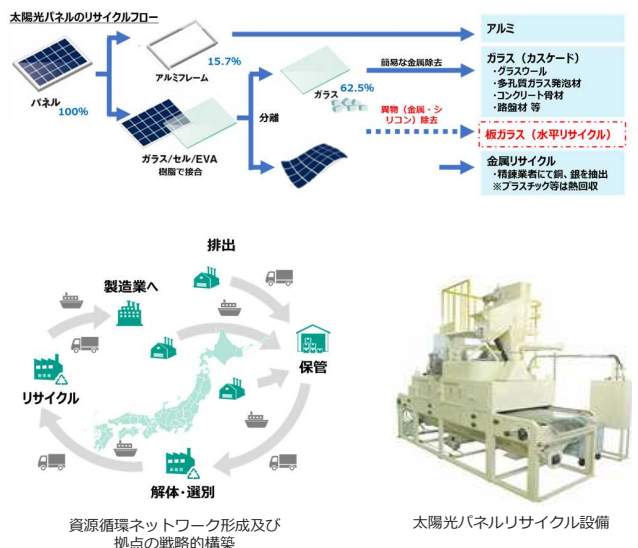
太陽光パネルのリサイクルフロー

パネル 100%

アルミフレーム 15.7%

ガラス/セル/EVA
樹脂で接合

分離

ガラス 62.5%

簡易な金属除去

異物（金属・シリコン）除去

アルミ

ガラス（カスケード）
・グラスウール
・多孔質ガラス発泡材
・コンクリート骨材
・路盤材 等

板ガラス（水平リサイクル）

金属リサイクル
・精錬業者にて銅、銀を抽出
※プラスチック等は熱回収

排出

製造業へ

保管

リサイクル

解体・選別

資源循環ネットワーク形成及び拠点の戦略的構築

太陽光パネルリサイクル設備